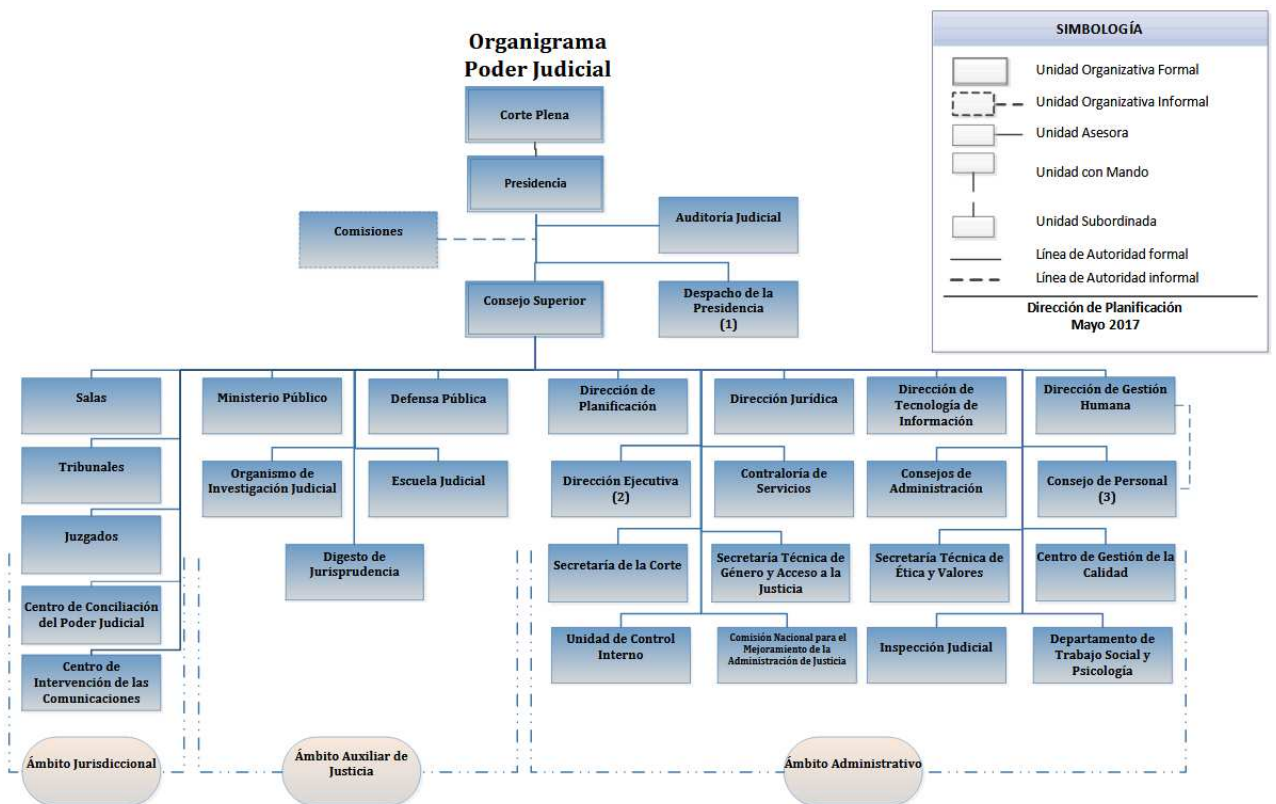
Organigrama
Poder Judicial

SIMBOLOGÍA

Unidad Organizativa Formal

Unidad Organizativa Informal

Unidad Asesora

Unidad con Mando

Unidad Subordinada

Línea de Autoridad formal

Línea de Autoridad informal

Dirección de Planificación
Mayo 2017

Corte Plena

Presidencia

Comisiones

Auditoría Judicial

Consejo Superior

Despacho de la Presidencia (1)

Salas

Tribunales

Juzgados

Centro de Conciliación del Poder Judicial

Centro de Intervención de las Comunicaciones

Ministerio Público

Defensa Pública

Organismo de Investigación Judicial

Escuela Judicial

Digesto de Jurisprudencia

Dirección de Planificación

Dirección Jurídica

Dirección de Tecnología de Información

Dirección de Gestión Humana

Dirección Ejecutiva (2)

Contraloría de Servicios

Consejos de Administración

Consejo de Personal (3)

Secretaría de la Corte

Secretaría Técnica de Género y Acceso a la Justicia

Secretaría Técnica de Ética y Valores

Centro de Gestión de la Calidad

Unidad de Control Interno

Comisión Nacional para el Mejoramiento de la Administración de Justicia

Inspección Judicial

Departamento de Trabajo Social y Psicología

Ámbito Jurisdiccional

Ámbito Auxiliar de Justicia

Ámbito Administrativo